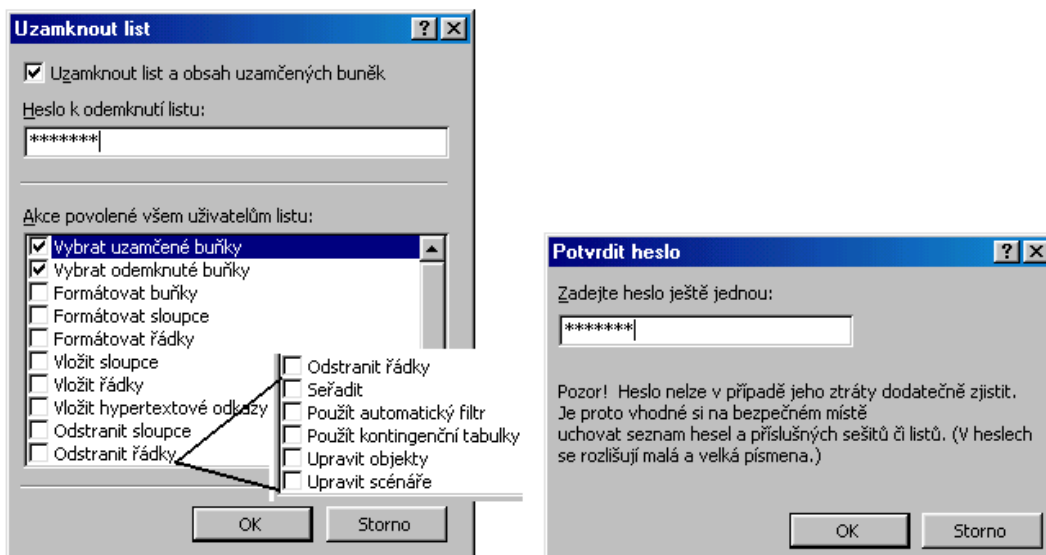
Uzamknout list

?

Uzamknout list a obsah uzamčených buněk

Heslo k odemknutí listu:

*******

Akce povolené všem uživatelům listu:

Vybrat uzamčené buňky
Vybrat odemknuté buňky
Formátovat buňky
Formátovat sloupce
Formátovat řádky
Vložit sloupce
Vložit řádky
Vložit hypertextové odkazy
Odstranit sloupce
Odstranit řádky

Odstranit řádky
Seřadit
Použít automatický filtr
Použít kontingenční tabulky
Upravit objekty
Upravit scénáře

OK

Storno

Potvrdit heslo

?

Zadejte heslo ještě jednou:

*******

Pozor! Heslo nelze v případě jeho ztráty dodatečně zjistit. Je proto vhodné si na bezpečném místě uchovat seznam hesel a příslušných sešitů či listů. (V heslech se rozlišují malá a velká písmena.)

OK

Storno